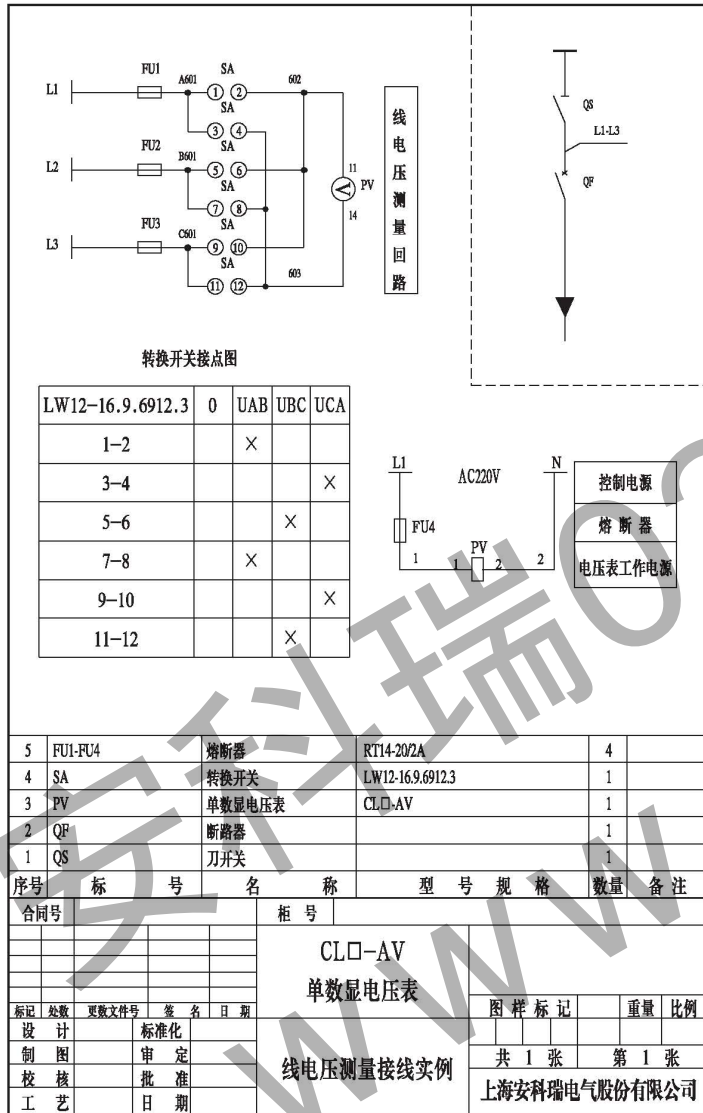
L1 FU1 A601 SA ① ② 602
SA ③ ④
L2 FU2 B601 SA ⑤ ⑥
SA ⑦ ⑧
L3 FU3 C601 SA ⑨ ⑩
SA ⑪ ⑫ 603

11 PV 14

线电压测量回路

QS
L1-L3
QF

转换开关接点图

| LW12-16.9.6912.3 | 0 | UAB | UBC | UCA |
|---|---|---|---|---|
| 1-2 | | × | | |
| 3-4 | | | | × |
| 5-6 | | | × | |
| 7-8 | | × | | |
| 9-10 | | | | × |
| 11-12 | | | × | |

L1 AC220V N
FU4
1 PV
1 2 2

控制电源
熔断器
电压表工作电源

| 5 | FU1-FU4 | 熔断器 | RT14-20/2A | 4 | |
|---|---|---|---|---|---|
| 4 | SA | 转换开关 | LW12-16.9.6912.3 | 1 | |
| 3 | PV | 单数显电压表 | CL□-AV | 1 | |
| 2 | QF | 断路器 | | 1 | |
| 1 | QS | 刀开关 | | 1 | |
| 序号 | 标号 | 名称 | 型号规格 | 数量 | 备注 |

合同号 柜号

CL□-AV
单数显电压表

标记 处数 更改文件号 签名 日期
图样标记 重量 比例
设计 标准化
制图 审定
校核 批准
工艺 日期

线电压测量接线实例

共 1 张 第 1 张
上海安科瑞电气股份有限公司

安科瑞
WWW